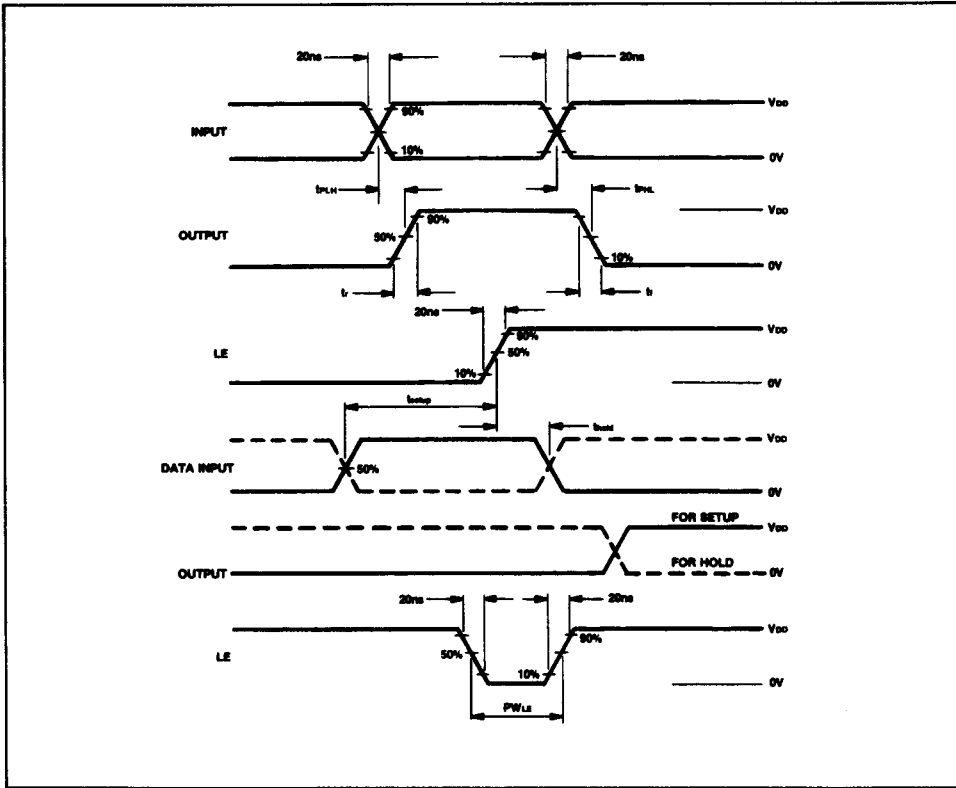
20ns

20ns

INPUT

90%

10%

$V_{DD}$

0V

$t_{PLH}$

$t_{PHL}$

OUTPUT

50%

90%

10%

$V_{DD}$

0V

$t_r$

$t_f$

20ns

LE

90%

50%

10%

$V_{DD}$

0V

$t_{setup}$

$t_{hold}$

DATA INPUT

50%

$V_{DD}$

0V

FOR SETUP

OUTPUT

FOR HOLD

$V_{DD}$

0V

20ns

20ns

LE

50%

10%

90%

$V_{DD}$

0V

$PW_{LE}$